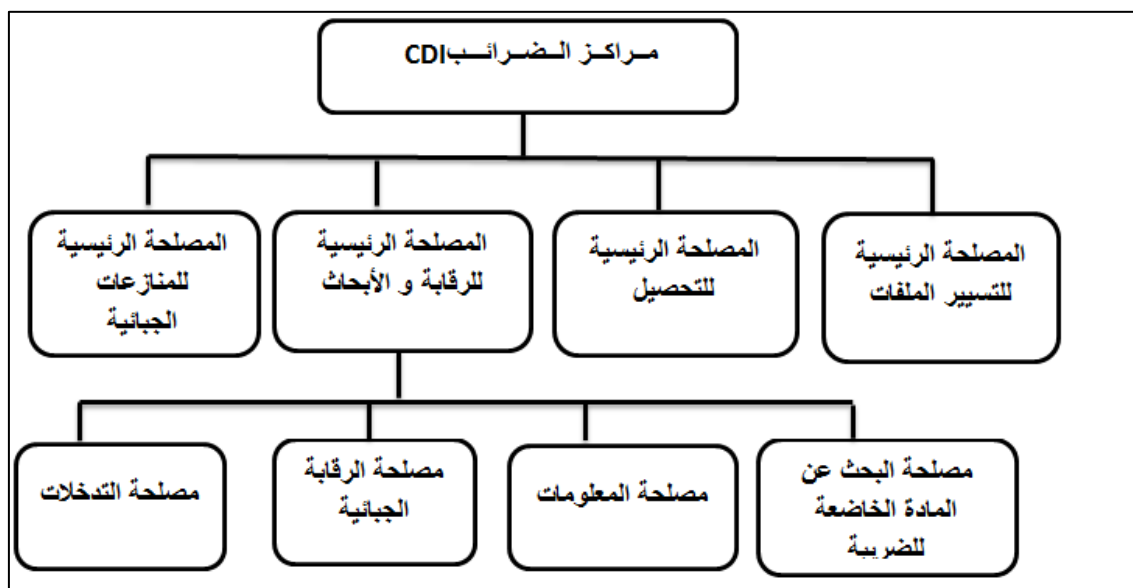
مـراكـز الـضـرائـبCDI

المصلحة الرئيسية للتسيير الملفات

المصلحة الرئيسية للتحصيل

المصلحة الرئيسية للرقابة و الأبحاث

المصلحة الرئيسية للمنازعات الجبائية

مصلحة البحث عن المادة الخاضعة للضريبة

مصلحة المعلومات

مصلحة الرقابة الجبائية

مصلحة التدخلات